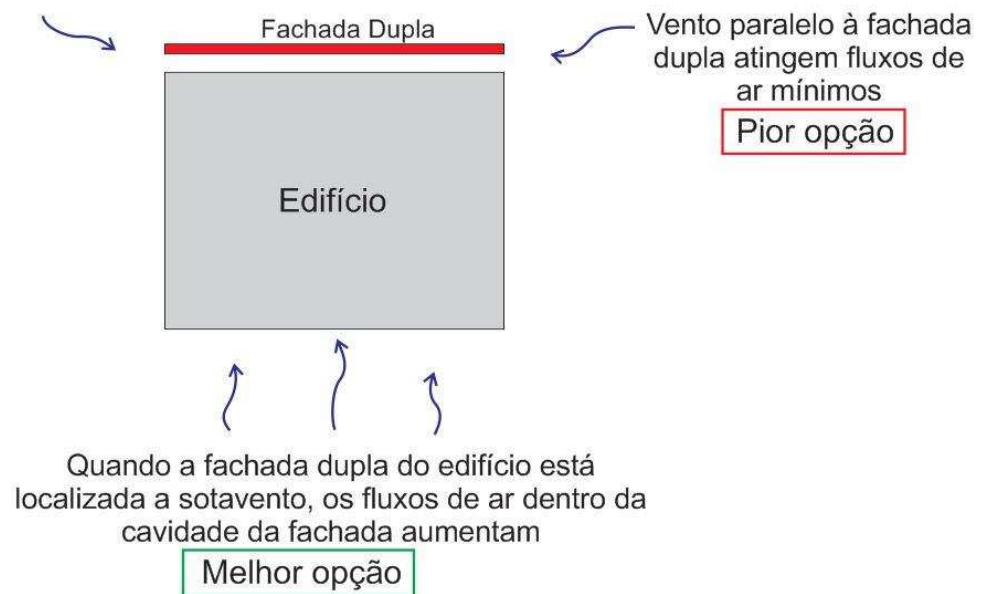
Fachada Dupla

Vento paralelo à fachada dupla atingem fluxos de ar mínimos

Pior opção

Edifício

Quando a fachada dupla do edifício está localizada a sotavento, os fluxos de ar dentro da cavidade da fachada aumentam

Melhor opção